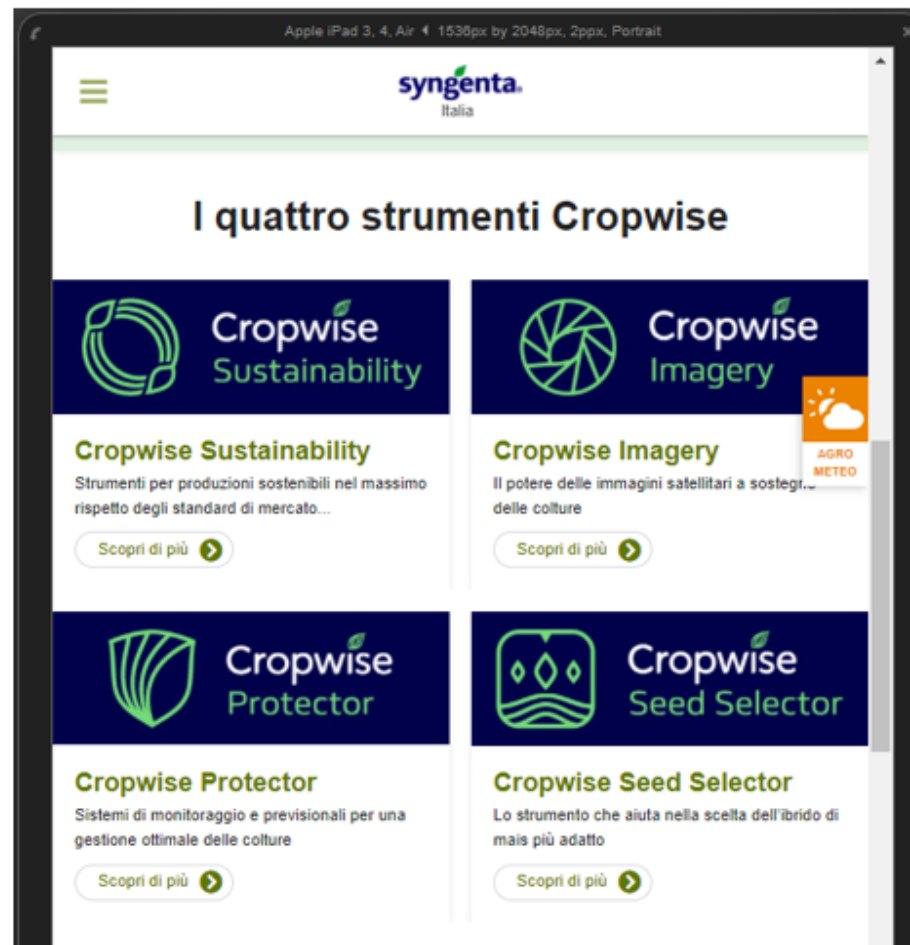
Apple iPad 3, 4, Air 1536px by 2048px, 2ppx, Portrait

syngenta.
Italia

I quattro strumenti Cropwise

Cropwise
Sustainability

Cropwise Sustainability
Strumenti per produzioni sostenibili nel massimo rispetto degli standard di mercato...
Scopri di più

Cropwise
Imagery

Cropwise Imagery
Il potere delle immagini satellitari a sostegno delle colture
Scopri di più

AGRO
METEO

Cropwise
Protector

Cropwise Protector
Sistemi di monitoraggio e previsionali per una gestione ottimale delle colture
Scopri di più

Cropwise
Seed Selector

Cropwise Seed Selector
Lo strumento che aiuta nella scelta dell'ibrido di mais più adatto
Scopri di più